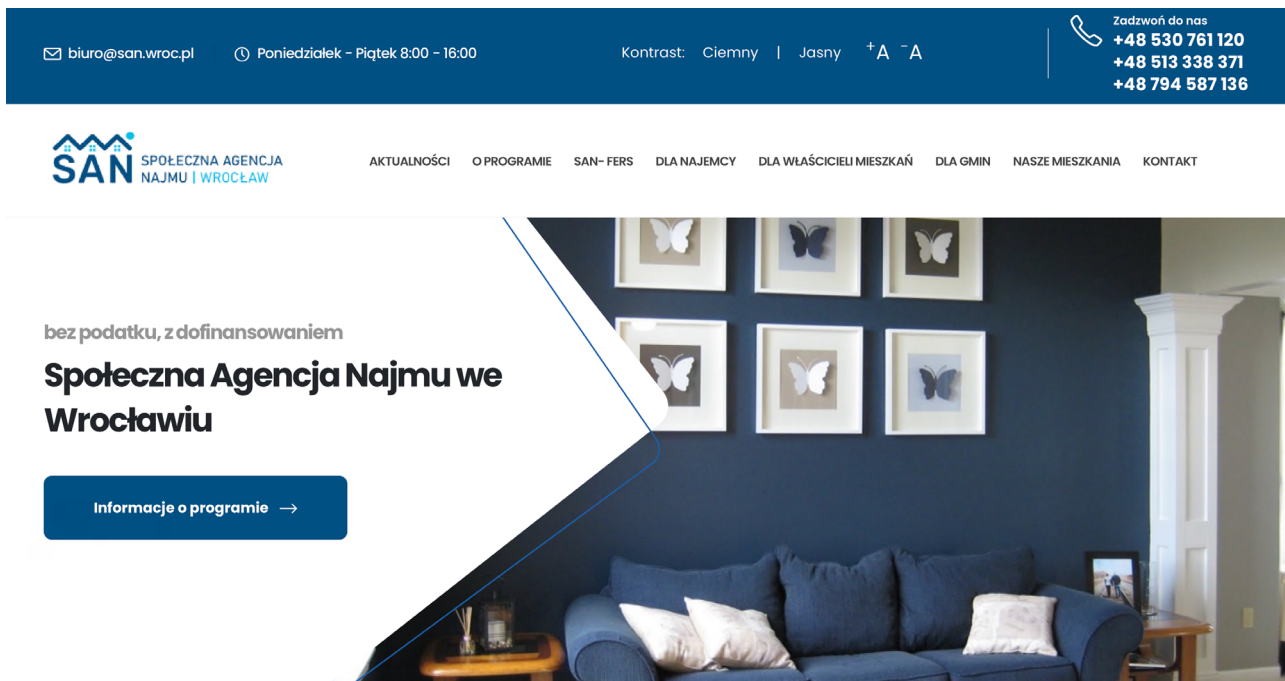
biuro@san.wroc.pl

Poniedziałek - Piątek 8:00 - 16:00

Kontrast: Ciemny | Jasny +A -A

Zadzwoń do nas
+48 530 761 120
+48 513 338 371
+48 794 587 136

SAN SPOŁECZNA AGENCJA NAJMU | WROCŁAW

AKTUALNOŚCI O PROGRAMIE SAN- FERS DLA NAJEMCY DLA WŁAŚCICIELI MIESZKAŃ DLA GMIN NASZE MIESZKANIA KONTAKT

bez podatku, z dofinansowaniem

Społeczna Agencja Najmu we Wrocławiu

Informacje o programie →